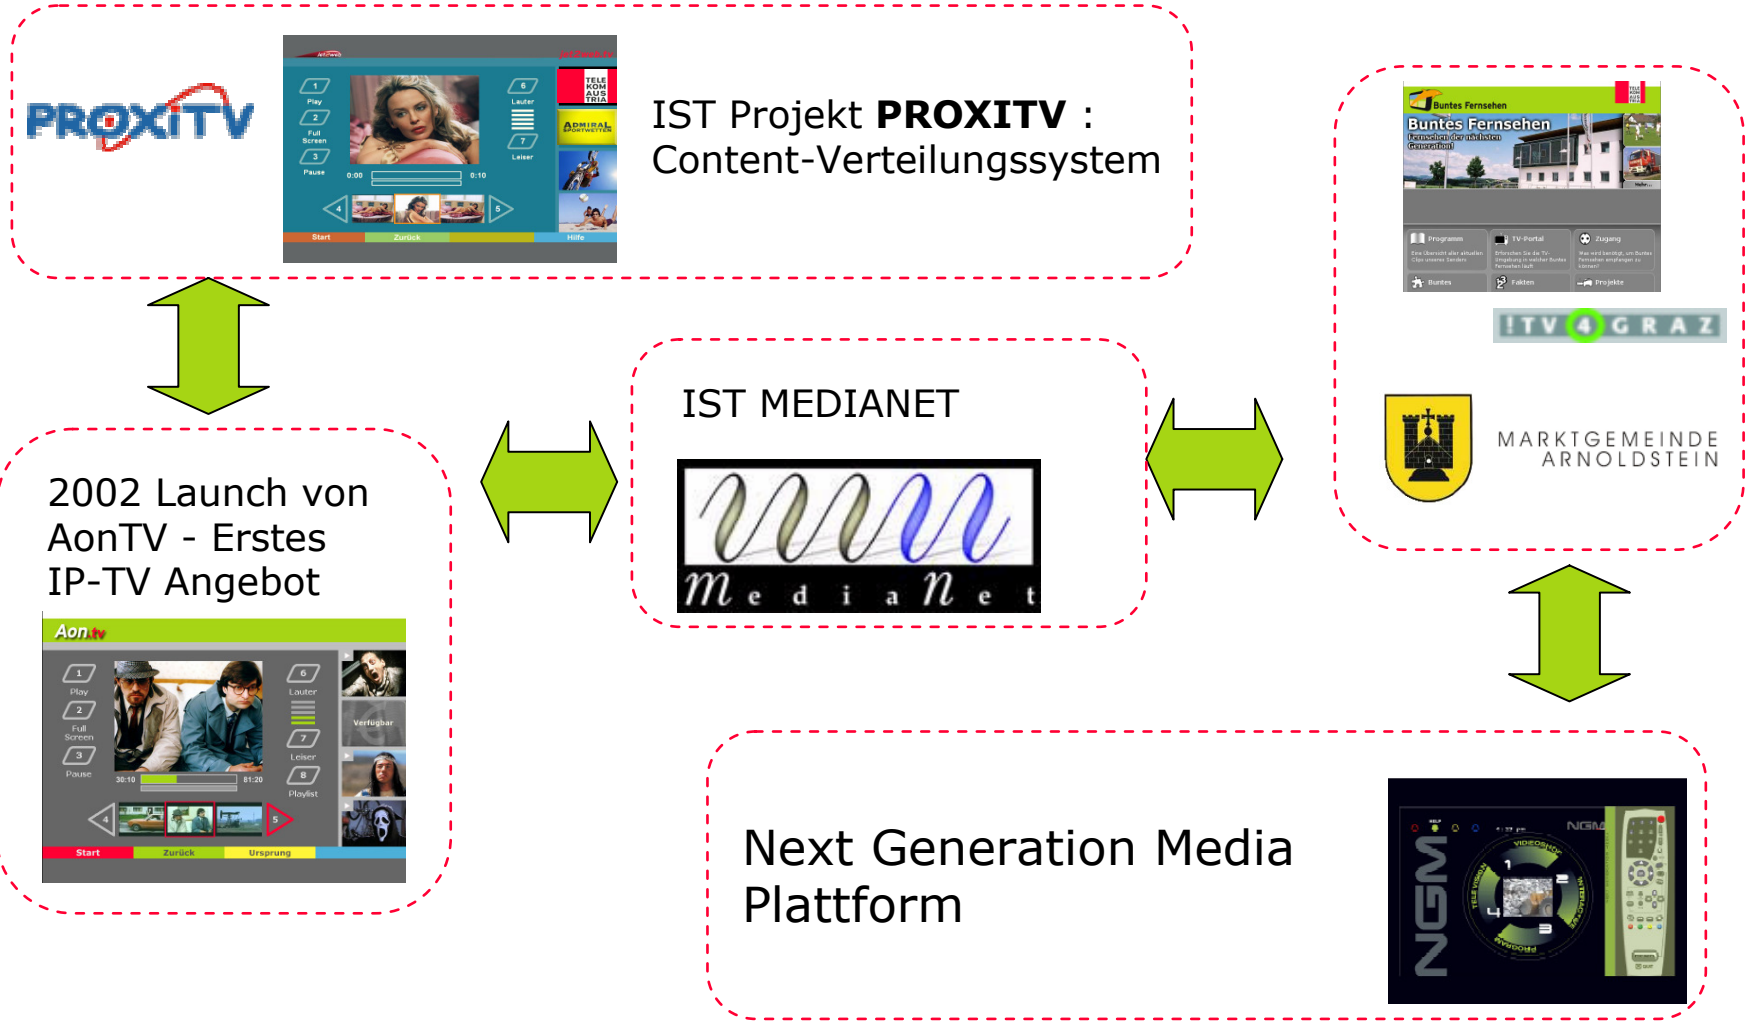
PROXITV

1 Play
2 Full Screen
3 Pause
6 Lauter
7 Leiser
0:00 0:10
4 5
Start Zurück Hilfe
TELE KOM AUSTRIA
ADMIRAL SPORTWETTEN

IST Projekt **PROXITV** : Content-Verteilungssystem

Buntes Fernsehen
Buntes Fernsehen
Fernsehen der nächsten Generation!
Programm
TV-Portal
Zugang
Buntes
Fakten
Projekte

ITV4GRAZ

MARKTGEMEINDE ARNOLDSTEIN

IST MEDIANET

MediaNet

2002 Launch von AonTV - Erstes IP-TV Angebot

Aon.tv
1 Play
2 Full Screen
3 Pause
6 Lauter
7 Leiser
8 Playlist
30:10 81:20
Verfügbar
4 5
Start Zurück Ursprung

Next Generation Media Plattform

NGM
VIDEOSHOP
TELE VISION
INTERNET
PROGRAM
1 2 3 4